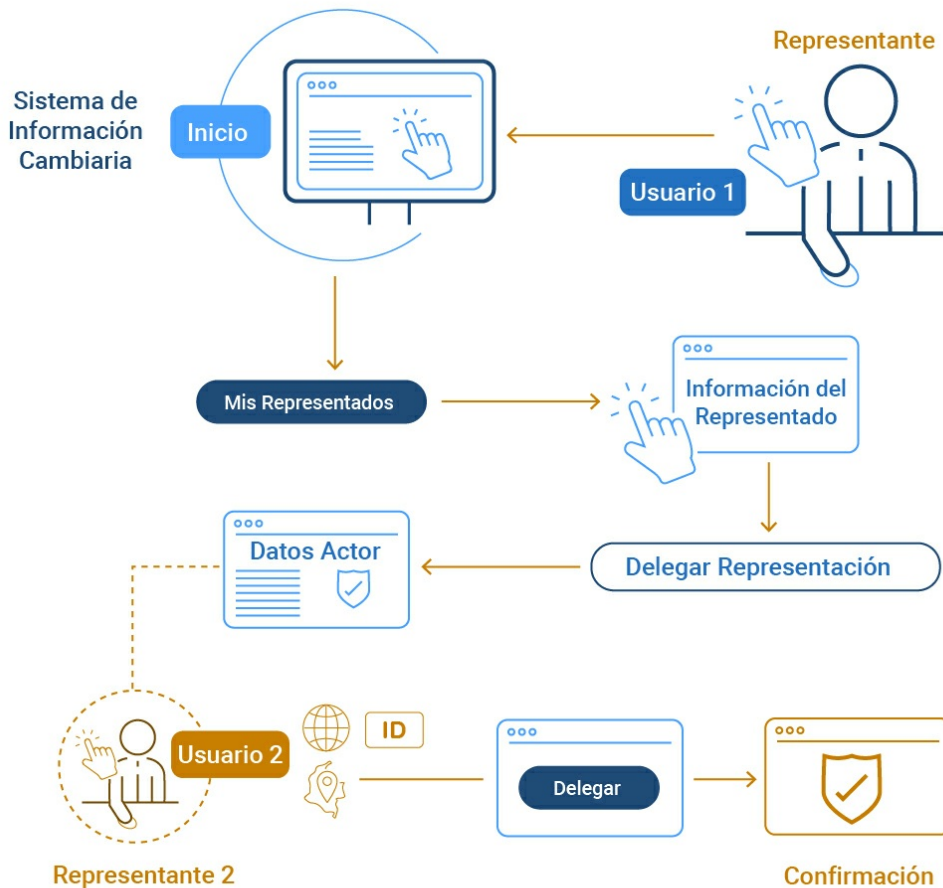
Representante

Sistema de Información Cambiaria

Inicio

Usuario 1

Mis Representados

Información del Representado

Delegar Representación

Datos Actor

ID

Usuario 2

Delegar

Representante 2

Confirmación